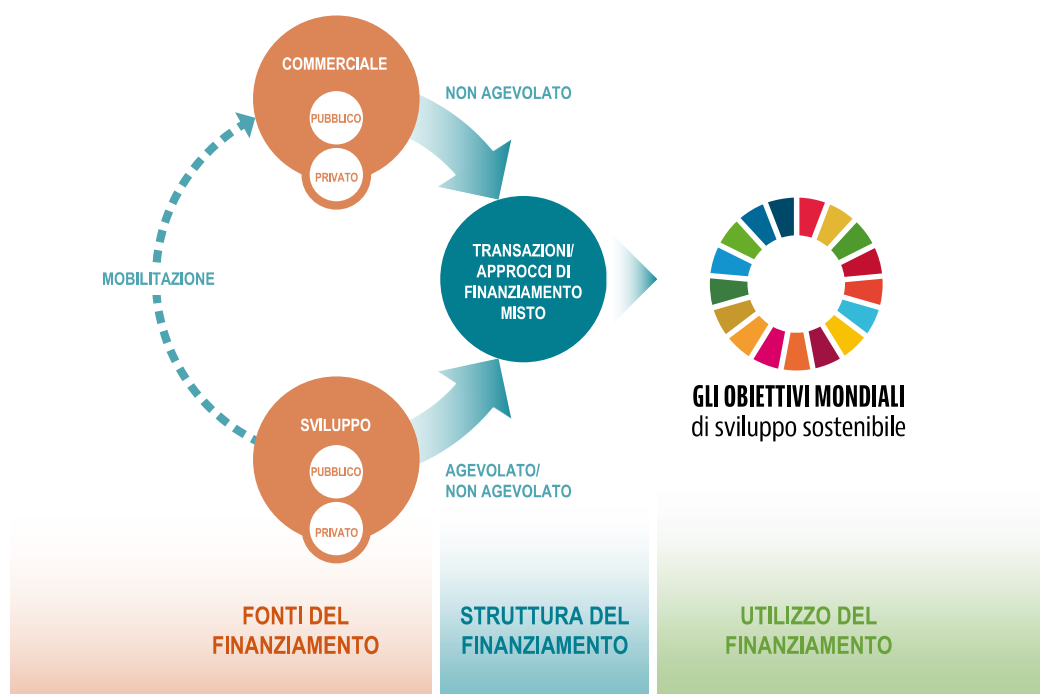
COMMERCIALE

PUBBLICO

PRIVATO

NON AGEVOLATO

MOBILITAZIONE

TRANSAZIONI/ APPROCCI DI FINANZIAMENTO MISTO

GLI OBIETTIVI MONDIALI di sviluppo sostenibile

SVILUPPO

PUBBLICO

PRIVATO

AGEVOLATO/ NON AGEVOLATO

FONTI DEL FINANZIAMENTO

STRUTTURA DEL FINANZIAMENTO

UTILIZZO DEL FINANZIAMENTO